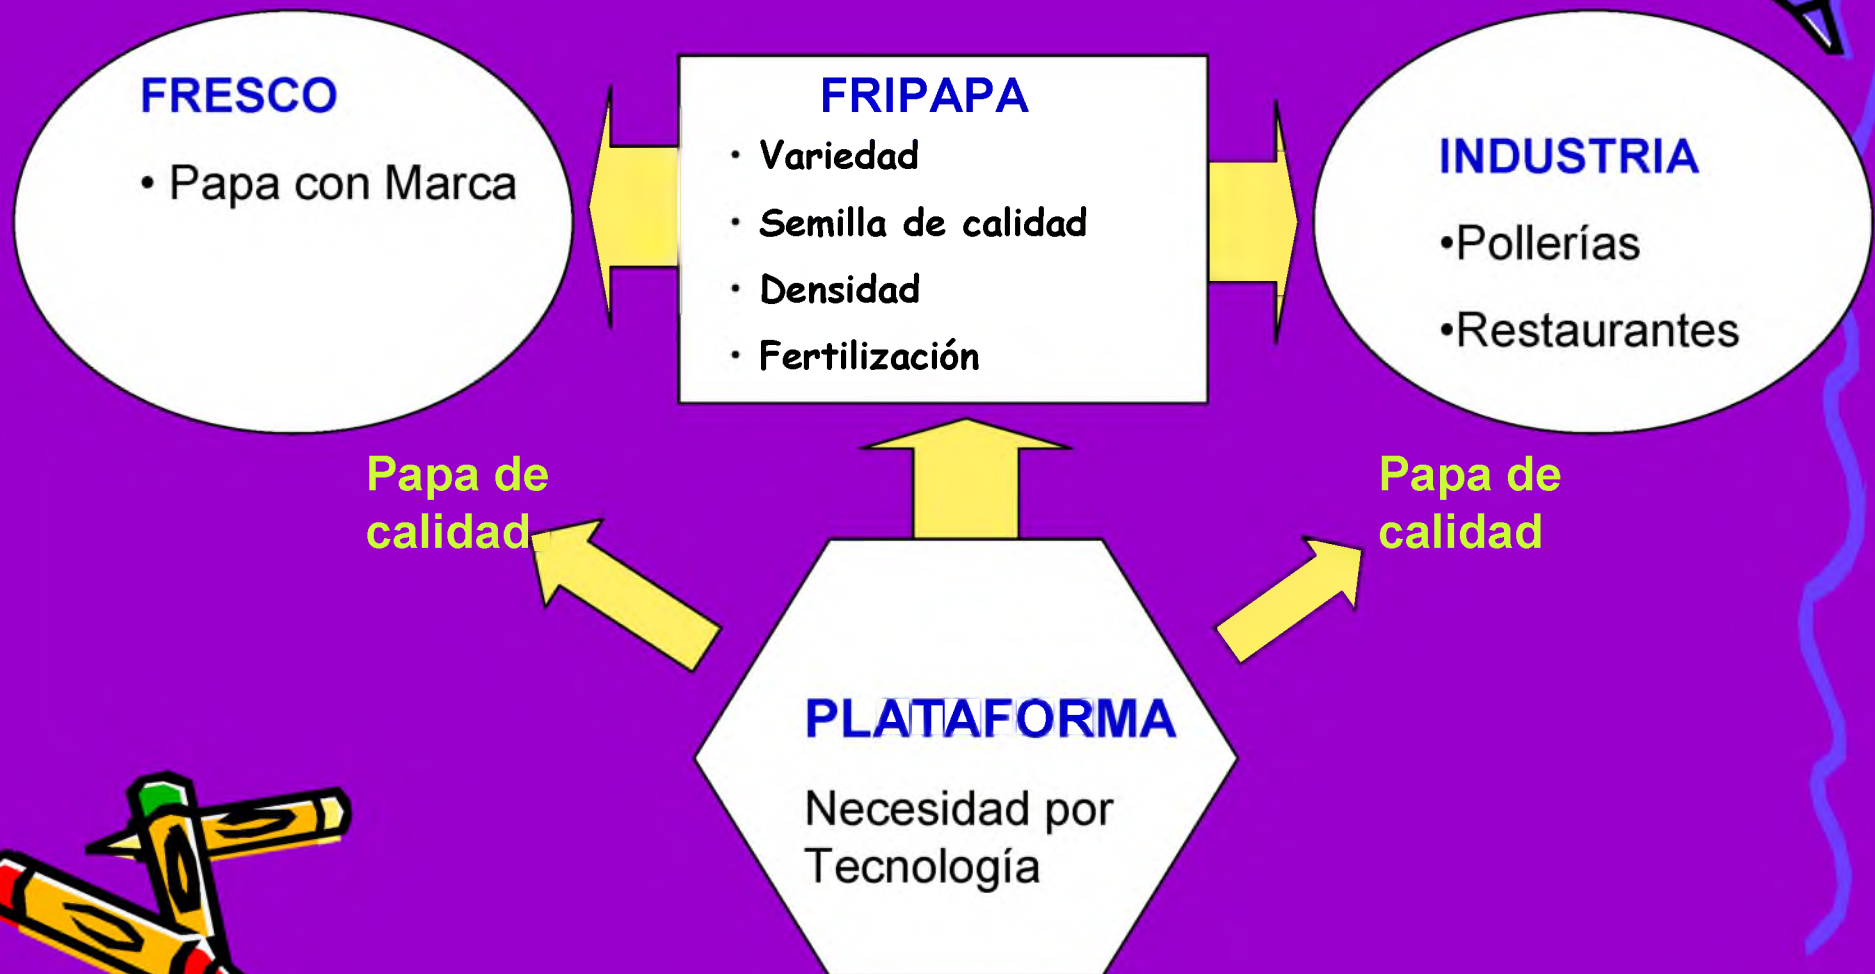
FRESCO

• Papa con Marca

FRIPAPA

• Variedad
• Semilla de calidad
• Densidad
• Fertilización

INDUSTRIA

•Pollerías
•Restaurantes

Papa de calidad

Papa de calidad

PLATAFORMA

Necesidad por Tecnología